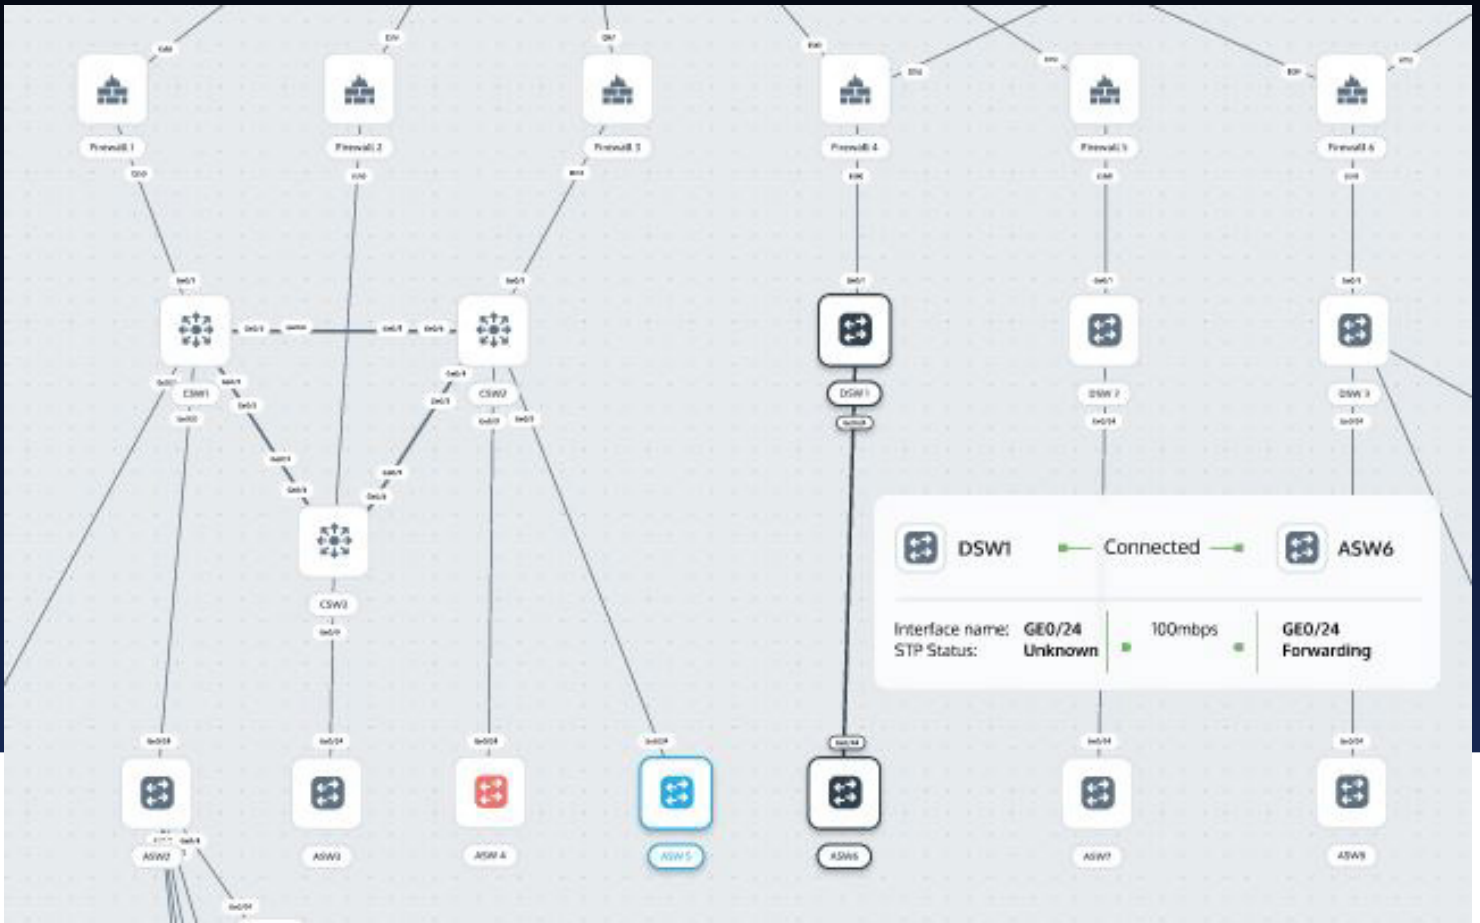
Firewall 1
Firewall 2
Firewall 3
Firewall 4
Firewall 5
Firewall 6

CSW1
CSW2
DSW1
DSW 2
DSW 3
CSW3

DSW1
Connected
ASW6

Interface name: GE0/24
STP Status: Unknown
100mbps
GE0/24
Forwarding

ASW2
ASW3
ASW 4
ASW 5
ASW6
ASW7
ASW8